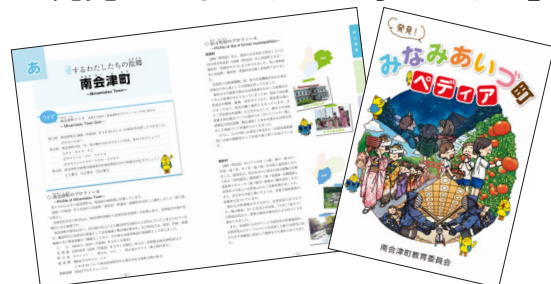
あ

するわたしたちの故郷

南会津町

~Minamiaizu Town~

~Minamiaizu Town Quiz~

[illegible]

~Profile of Minamiaizu Town~

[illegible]

~Profile of the 4 former municipalities~

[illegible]

発見!

みなみあいづペディア町

南会津町教育委員会